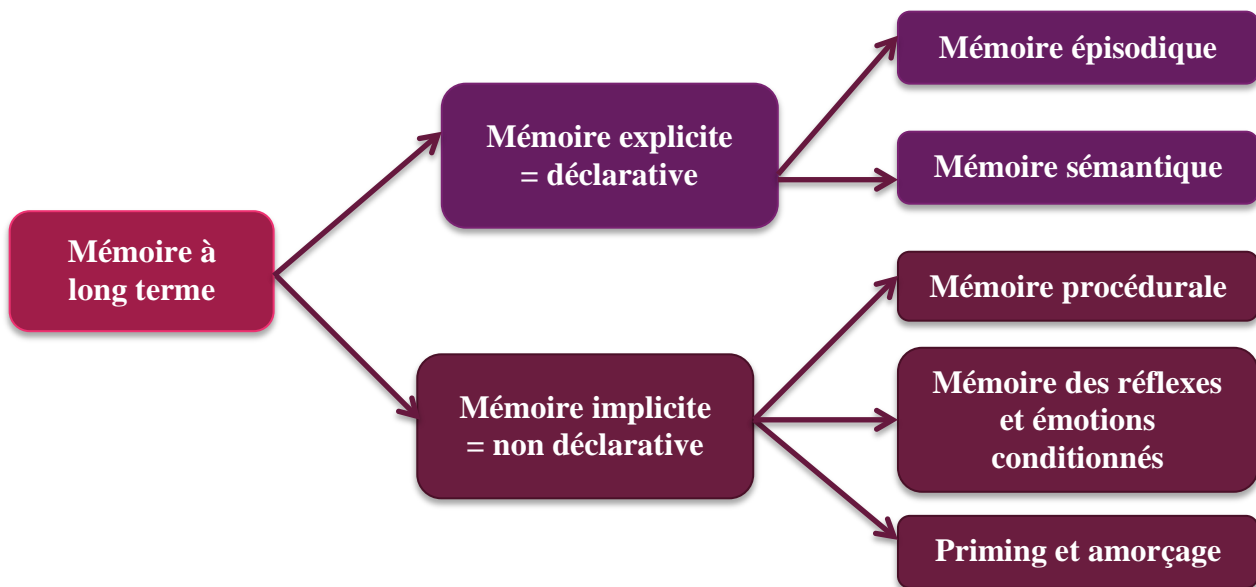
Mémoire à long terme

Mémoire explicite = déclarative

Mémoire épisodique

Mémoire sémantique

Mémoire implicite = non déclarative

Mémoire procédurale

Mémoire des réflexes et émotions conditionnés

Priming et amorçage